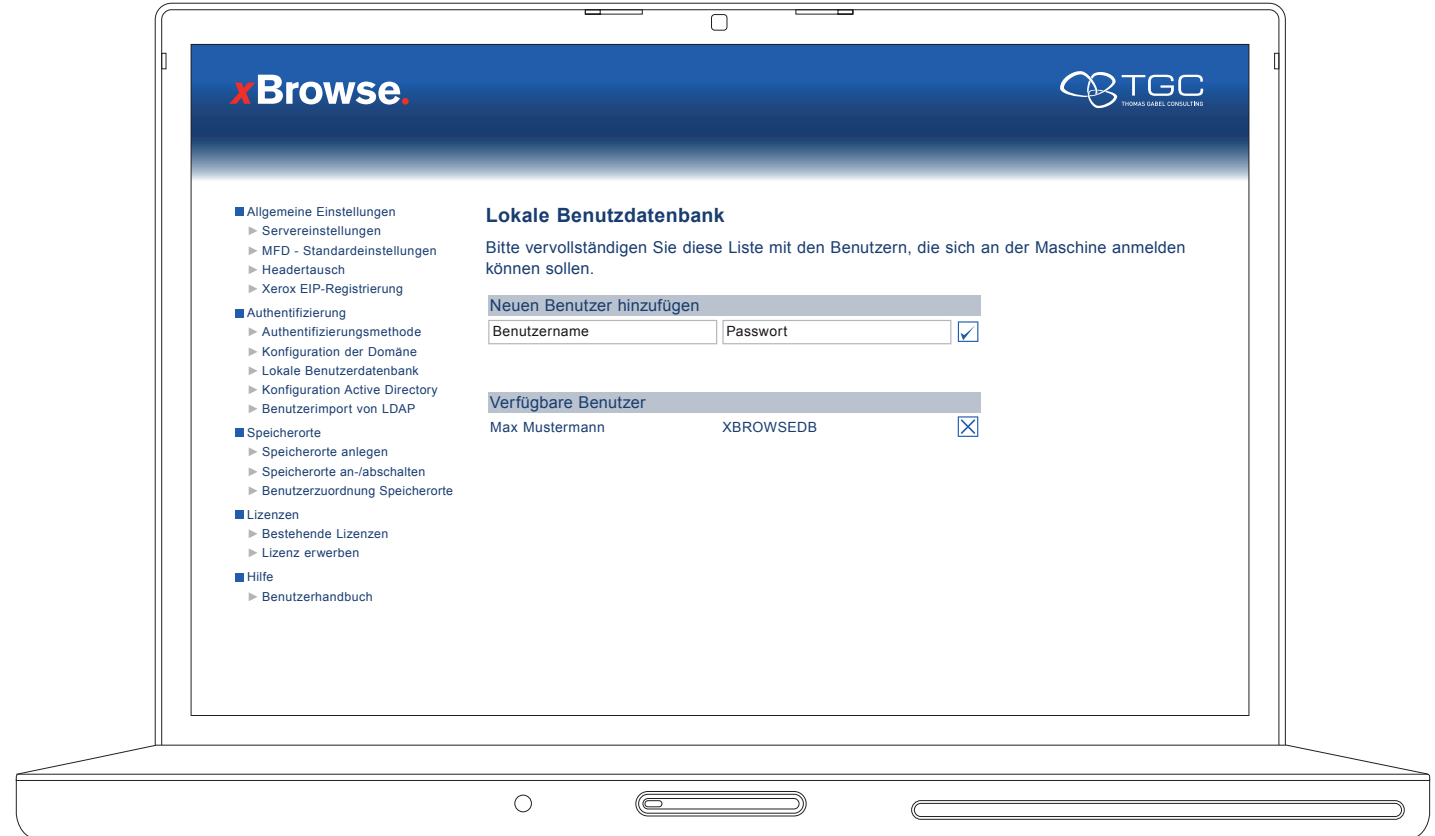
xBrowse.

TGC
THOMAS GABEL CONSULTING

Allgemeine Einstellungen
► Servereinstellungen
► MFD - Standardeinstellungen
► Headertausch
► Xerox EIP-Registrierung
Authentifizierung
► Authentifizierungsmethode
► Konfiguration der Domäne
► Lokale Benutzerdatenbank
► Konfiguration Active Directory
► Benutzerimport von LDAP
Speicherorte
► Speicherorte anlegen
► Speicherorte an-/abschalten
► Benutzerzuordnung Speicherorte
Lizenzen
► Bestehende Lizenzen
► Lizenz erwerben
Hilfe
► Benutzerhandbuch

Lokale Benutzdatenbank

Bitte vervollständigen Sie diese Liste mit den Benutzern, die sich an der Maschine anmelden können sollen.

Neuen Benutzer hinzufügen

Benutzername
Passwort

Verfügbare Benutzer

Max Mustermann XBROWSEDB